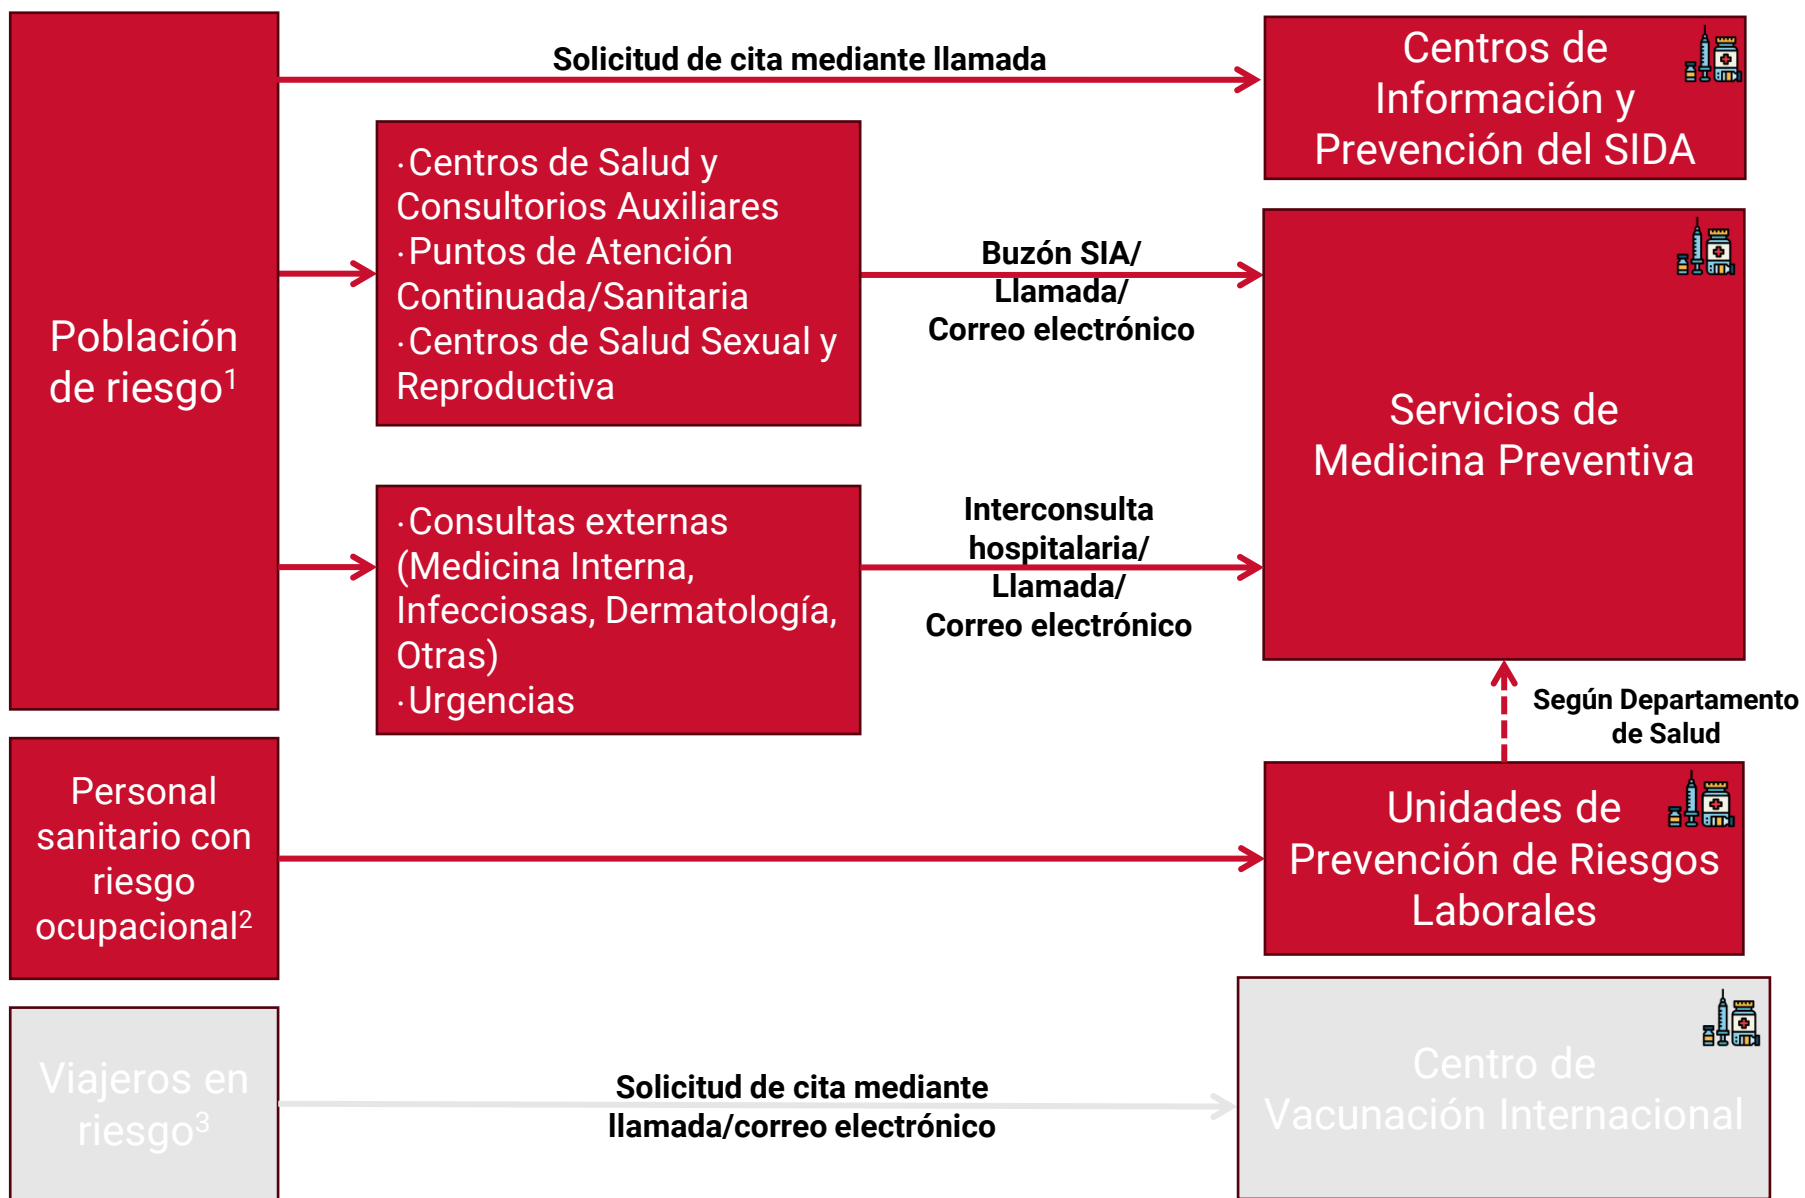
Población de riesgo$^1$

Solicitud de cita mediante llamada

Centros de Información y Prevención del SIDA

·Centros de Salud y Consultorios Auxiliares
·Puntos de Atención Continuada/Sanitaria
·Centros de Salud Sexual y Reproductiva

Buzón SIA/ Llamada/ Correo electrónico

Servicios de Medicina Preventiva

·Consultas externas (Medicina Interna, Infecciosas, Dermatología, Otras)
·Urgencias

Interconsulta hospitalaria/ Llamada/ Correo electrónico

Según Departamento de Salud

Personal sanitario con riesgo ocupacional$^2$

Unidades de Prevención de Riesgos Laborales

Viajeros en riesgo$^3$

Solicitud de cita mediante llamada/correo electrónico

Centro de Vacunación Internacional